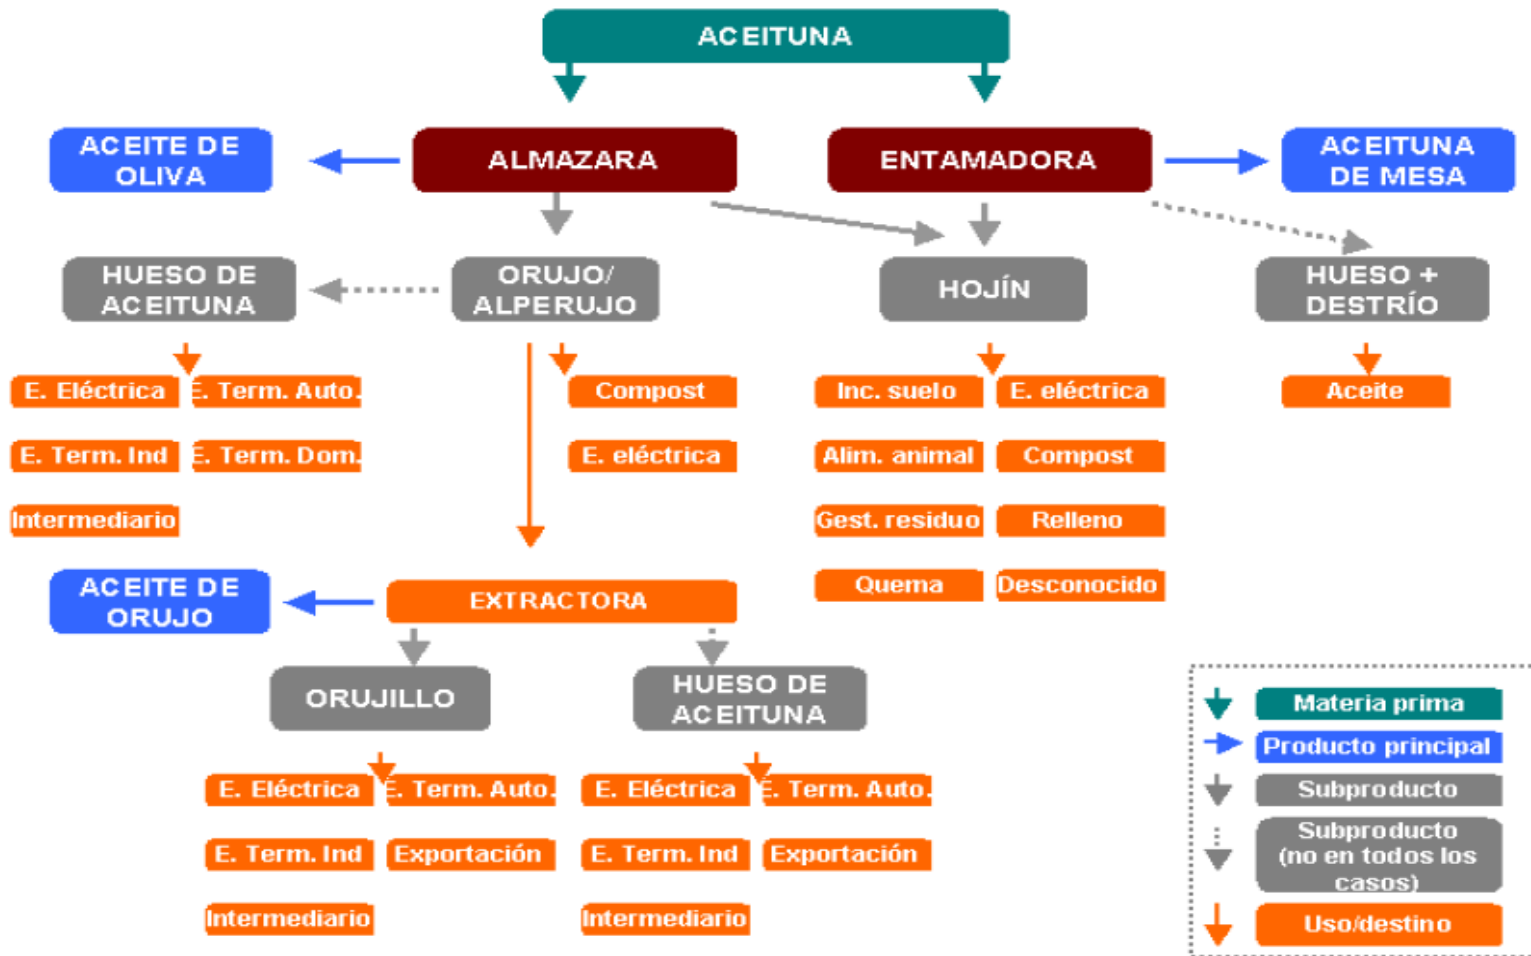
ACEITUNA

ACEITE DE OLIVA

ALMAZARA

ENTAMADORA

ACEITUNA DE MESA

HUESO DE ACEITUNA

ORUJO/ ALPERUJO

HOJÍN

HUESO + DESTRÍO

E. Eléctrica
E. Term. Auto.
E. Term. Ind
E. Term. Dom.
Intermediario

Compost
E. eléctrica

Inc. suelo
E. eléctrica
Alim. animal
Compost
Gest. residuo
Relleno
Quema
Desconocido

Aceite

ACEITE DE ORUJO

EXTRACTORA

ORUJILLO

HUESO DE ACEITUNA

E. Eléctrica
E. Term. Auto.
E. Term. Ind
Exportación
Intermediario

E. Eléctrica
E. Term. Auto.
E. Term. Ind
Exportación
Intermediario

Materia prima
Producto principal
Subproducto
Subproducto (no en todos los casos)
Uso/destino